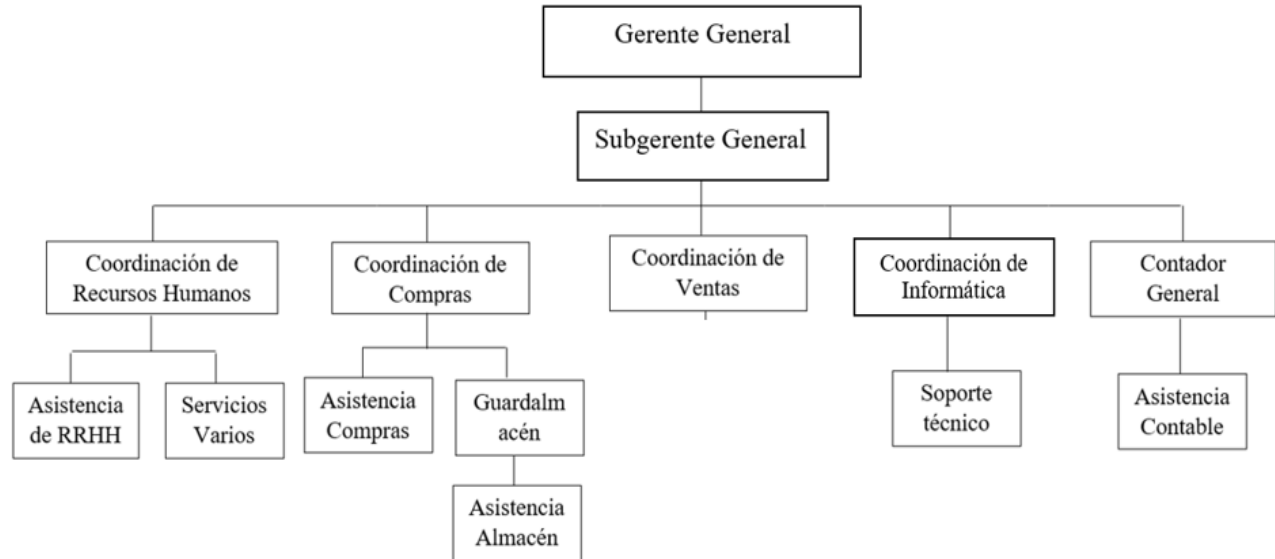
Gerente General

Subgerente General

Coordinación de Recursos Humanos

Asistencia de RRHH

Servicios Varios

Coordinación de Compras

Asistencia Compras

Guardalm acén

Asistencia Almacén

Coordinación de Ventas

Coordinación de Informática

Soporte técnico

Contador General

Asistencia Contable